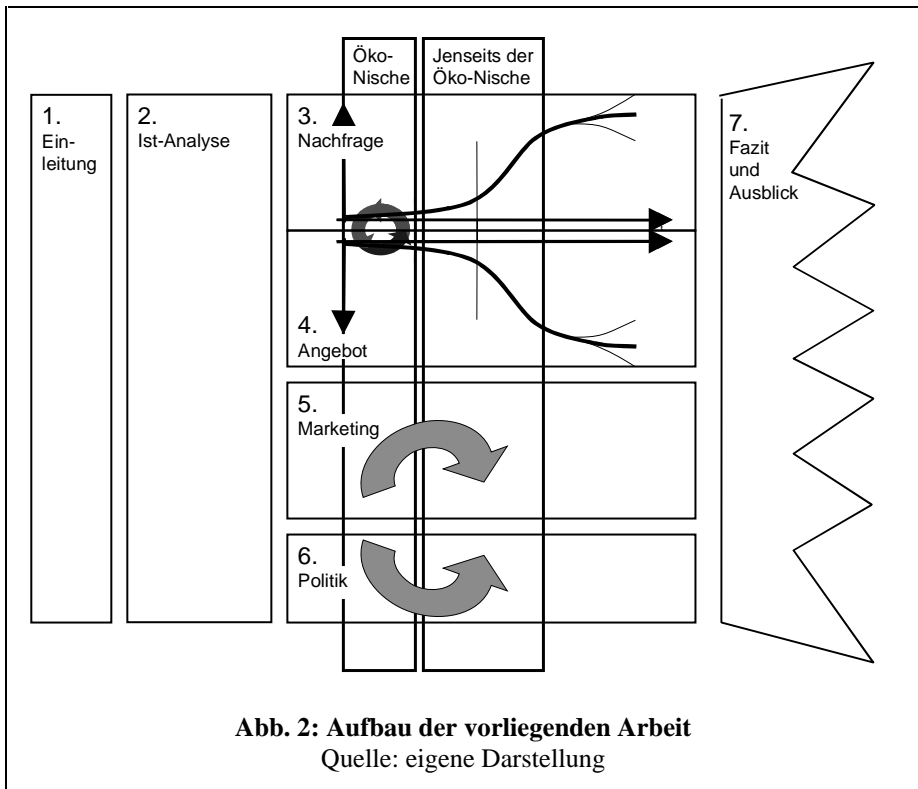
Öko-Nische

Jenseits der Öko-Nische

1. Einleitung

2. Ist-Analyse

3. Nachfrage

4. Angebot

5. Marketing

6. Politik

7. Fazit und Ausblick

**Abb. 2: Aufbau der vorliegenden Arbeit**
Quelle: eigene Darstellung